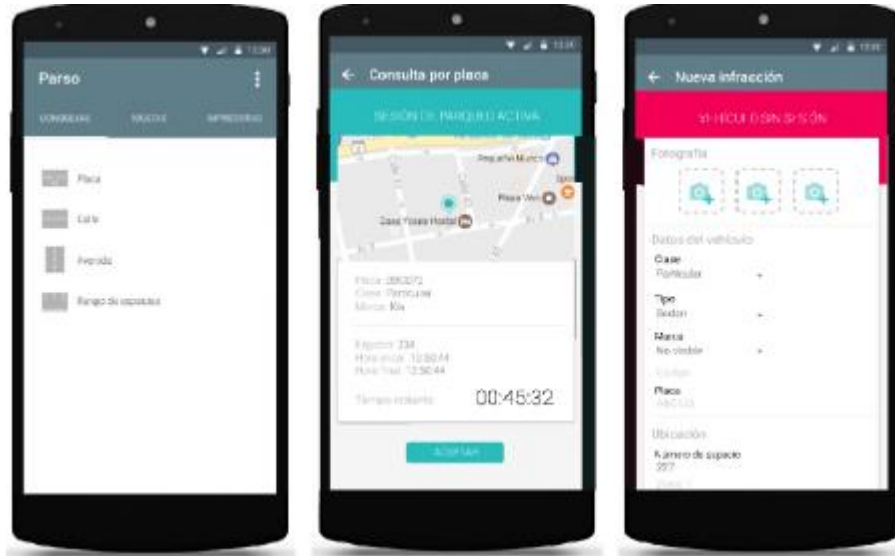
Parso

CONSULTAS	MULTAS	IMPRESORAS

Placa

Calle

Avenida

Rango de espacios

← Consulta por placa

SESIÓN DE PARQUEO ACTIVA

Pequeño Museo

Plaza Vea

Casa Yosea Hostel

Placa: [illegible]
Clase: Particular
Marca: Kia

Espacio: 234
Hora inicio: 12:50:44
Hora final: 12:50:44

Tiempo restante

00:45:32

ACEPTAR

← Nueva infracción

VEHÍCULO SIN SESIÓN

Fotografía

Datos del vehículo

Clase
Particular

Tipo
Sedan

Marca
No visible

Placa

Ubicación

Número de espacio
257